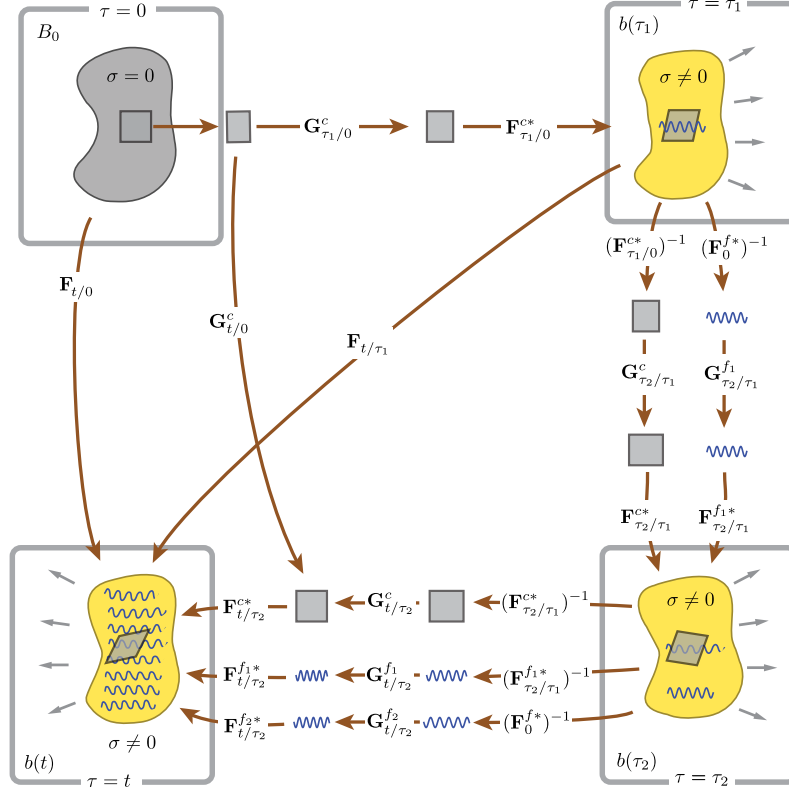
$\tau = 0$
$B_0$
$\sigma = 0$
$\mathbf{G}^c_{\tau_1/0}$
$\mathbf{F}^{c*}_{\tau_1/0}$
$\tau = \tau_1$
$b(\tau_1)$
$\sigma \neq 0$
$(\mathbf{F}^{c*}_{\tau_1/0})^{-1}$
$(\mathbf{F}^{f*}_0)^{-1}$
$\mathbf{F}_{t/0}$
$\mathbf{G}^c_{t/0}$
$\mathbf{F}_{t/\tau_1}$
$\mathbf{G}^c_{\tau_2/\tau_1}$
$\mathbf{G}^{f_1}_{\tau_2/\tau_1}$
$\mathbf{F}^{c*}_{\tau_2/\tau_1}$
$\mathbf{F}^{f_1*}_{\tau_2/\tau_1}$
$\mathbf{F}^{c*}_{t/\tau_2}$
$\mathbf{G}^c_{t/\tau_2}$
$(\mathbf{F}^{c*}_{\tau_2/\tau_1})^{-1}$
$\sigma \neq 0$
$\mathbf{F}^{f_1*}_{t/\tau_2}$
$\mathbf{G}^{f_1}_{t/\tau_2}$
$(\mathbf{F}^{f_1*}_{\tau_2/\tau_1})^{-1}$
$\mathbf{F}^{f_2*}_{t/\tau_2}$
$\mathbf{G}^{f_2}_{t/\tau_2}$
$(\mathbf{F}^{f*}_0)^{-1}$
$\sigma \neq 0$
$b(t)$
$\tau = t$
$b(\tau_2)$
$\tau = \tau_2$